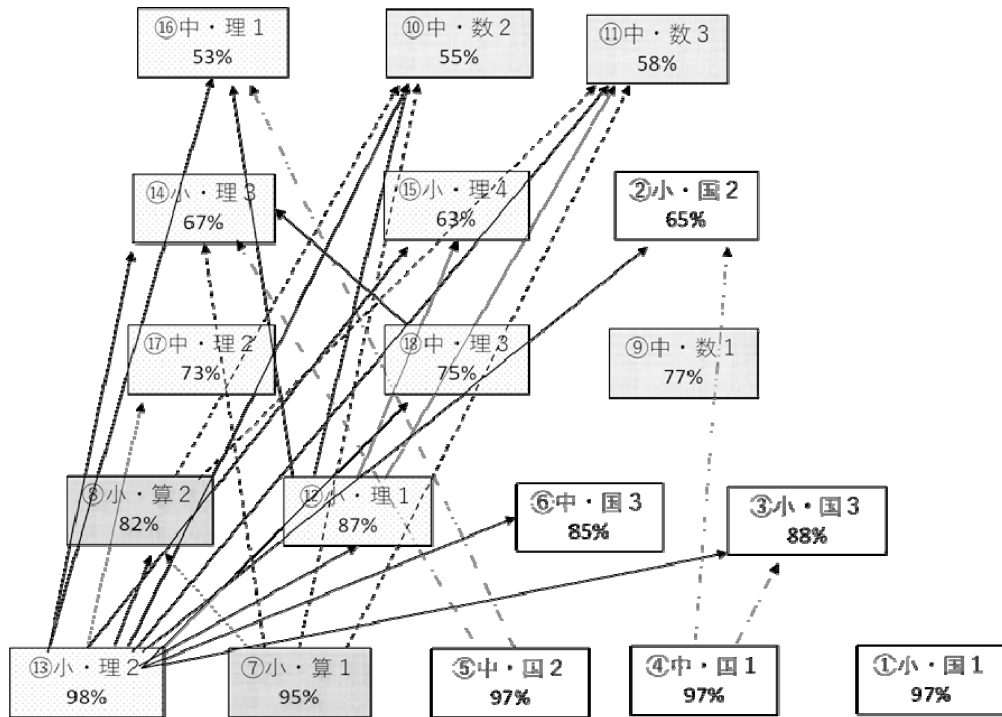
⑯中・理１
53%

⑩中・数２
55%

⑪中・数３
58%

⑭小・理３
67%

⑮小・理４
63%

②小・国２
65%

⑰中・理２
73%

⑱中・理３
75%

⑨中・数１
77%

⑧小・算２
82%

⑫小・理１
87%

⑥中・国３
85%

③小・国３
88%

⑬小・理２
98%

⑦小・算１
95%

⑤中・国２
97%

④中・国１
97%

①小・国１
97%